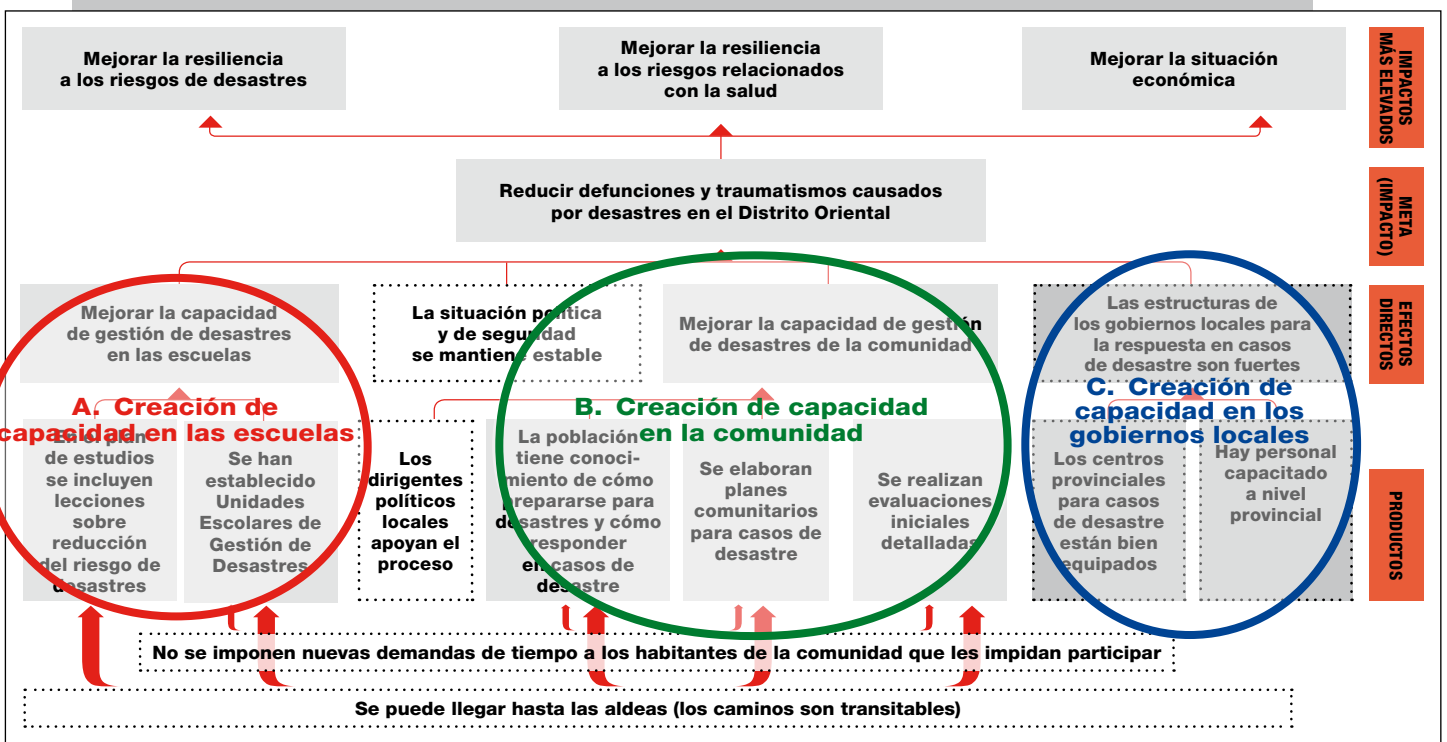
Mejorar la resiliencia a los riesgos de desastres

Mejorar la resiliencia a los riesgos relacionados con la salud

Mejorar la situación económica

IMPACTOS MÁS ELEVADOS

Reducir defunciones y traumatismos causados por desastres en el Distrito Oriental

META (IMPACTO)

Mejorar la capacidad de gestión de desastres en las escuelas

La situación política y de seguridad se mantiene estable

Mejorar la capacidad de gestión de desastres de la comunidad

Las estructuras de los gobiernos locales para la respuesta en casos de desastre son fuertes

EFECTOS DIRECTOS

A. Creación de capacidad en las escuelas

B. Creación de capacidad en la comunidad

C. Creación de capacidad en los gobiernos locales

En el plan de estudios se incluyen lecciones sobre reducción del riesgo de desastres

Se han establecido Unidades Escolares de Gestión de Desastres

Los dirigentes políticos locales apoyan el proceso

La población tiene conocimiento de cómo prepararse para desastres y cómo responder en casos de desastre

Se elaboran planes comunitarios para casos de desastre

Se realizan evaluaciones iniciales detalladas

Los centros provinciales para casos de desastre están bien equipados

Hay personal capacitado a nivel provincial

PRODUCTOS

No se imponen nuevas demandas de tiempo a los habitantes de la comunidad que les impidan participar

Se puede llegar hasta las aldeas (los caminos son transitables)